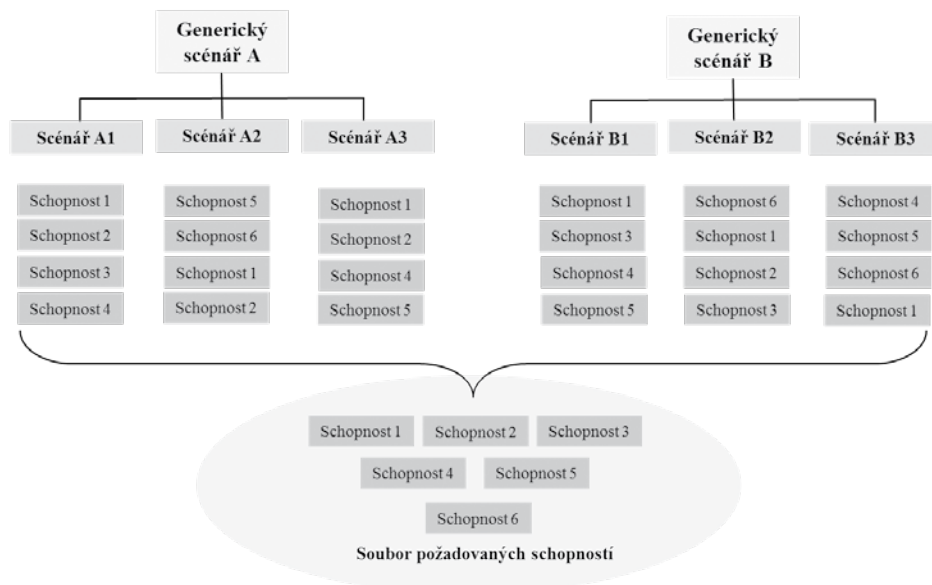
Generický scénář A

Scénář A1
Scénář A2
Scénář A3

Schopnost 1
Schopnost 2
Schopnost 3
Schopnost 4

Schopnost 5
Schopnost 6
Schopnost 1
Schopnost 2

Schopnost 1
Schopnost 2
Schopnost 4
Schopnost 5

Generický scénář B

Scénář B1
Scénář B2
Scénář B3

Schopnost 1
Schopnost 3
Schopnost 4
Schopnost 5

Schopnost 6
Schopnost 1
Schopnost 2
Schopnost 3

Schopnost 4
Schopnost 5
Schopnost 6
Schopnost 1

Schopnost 1
Schopnost 2
Schopnost 3
Schopnost 4
Schopnost 5
Schopnost 6

Soubor požadovaných schopností